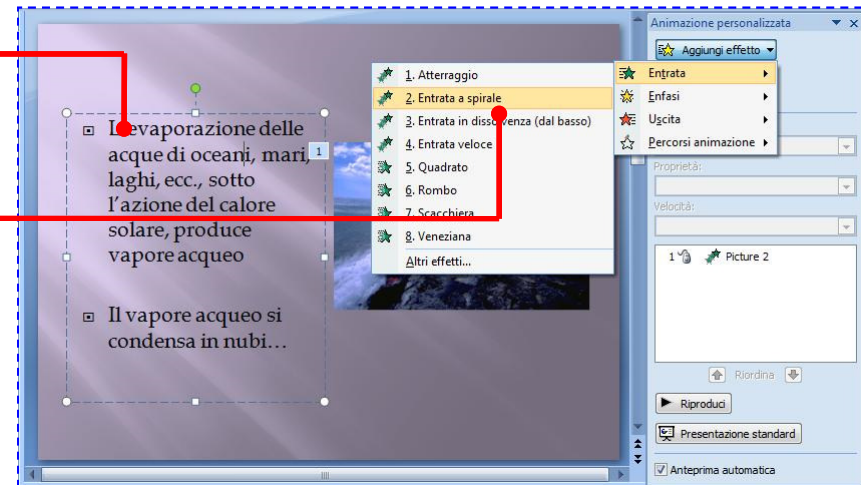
L'evaporazione delle acque di oceani, mari, laghi, ecc., sotto l'azione del calore solare, produce vapore acqueo

Il vapore acqueo si condensa in nubi…

1

1. Atterraggio
2. Entrata a spirale
3. Entrata in dissolvenza (dal basso)
4. Entrata veloce
5. Quadrato
6. Rombo
7. Scacchiera
8. Veneziana
Altri effetti...

Entrata
Enfasi
Uscita
Percorsi animazione

Animazione personalizzata
Aggiungi effetto
Proprietà:
Velocità:
1 Picture 2
Riordina
Riproduci
Presentazione standard
Anteprima automatica